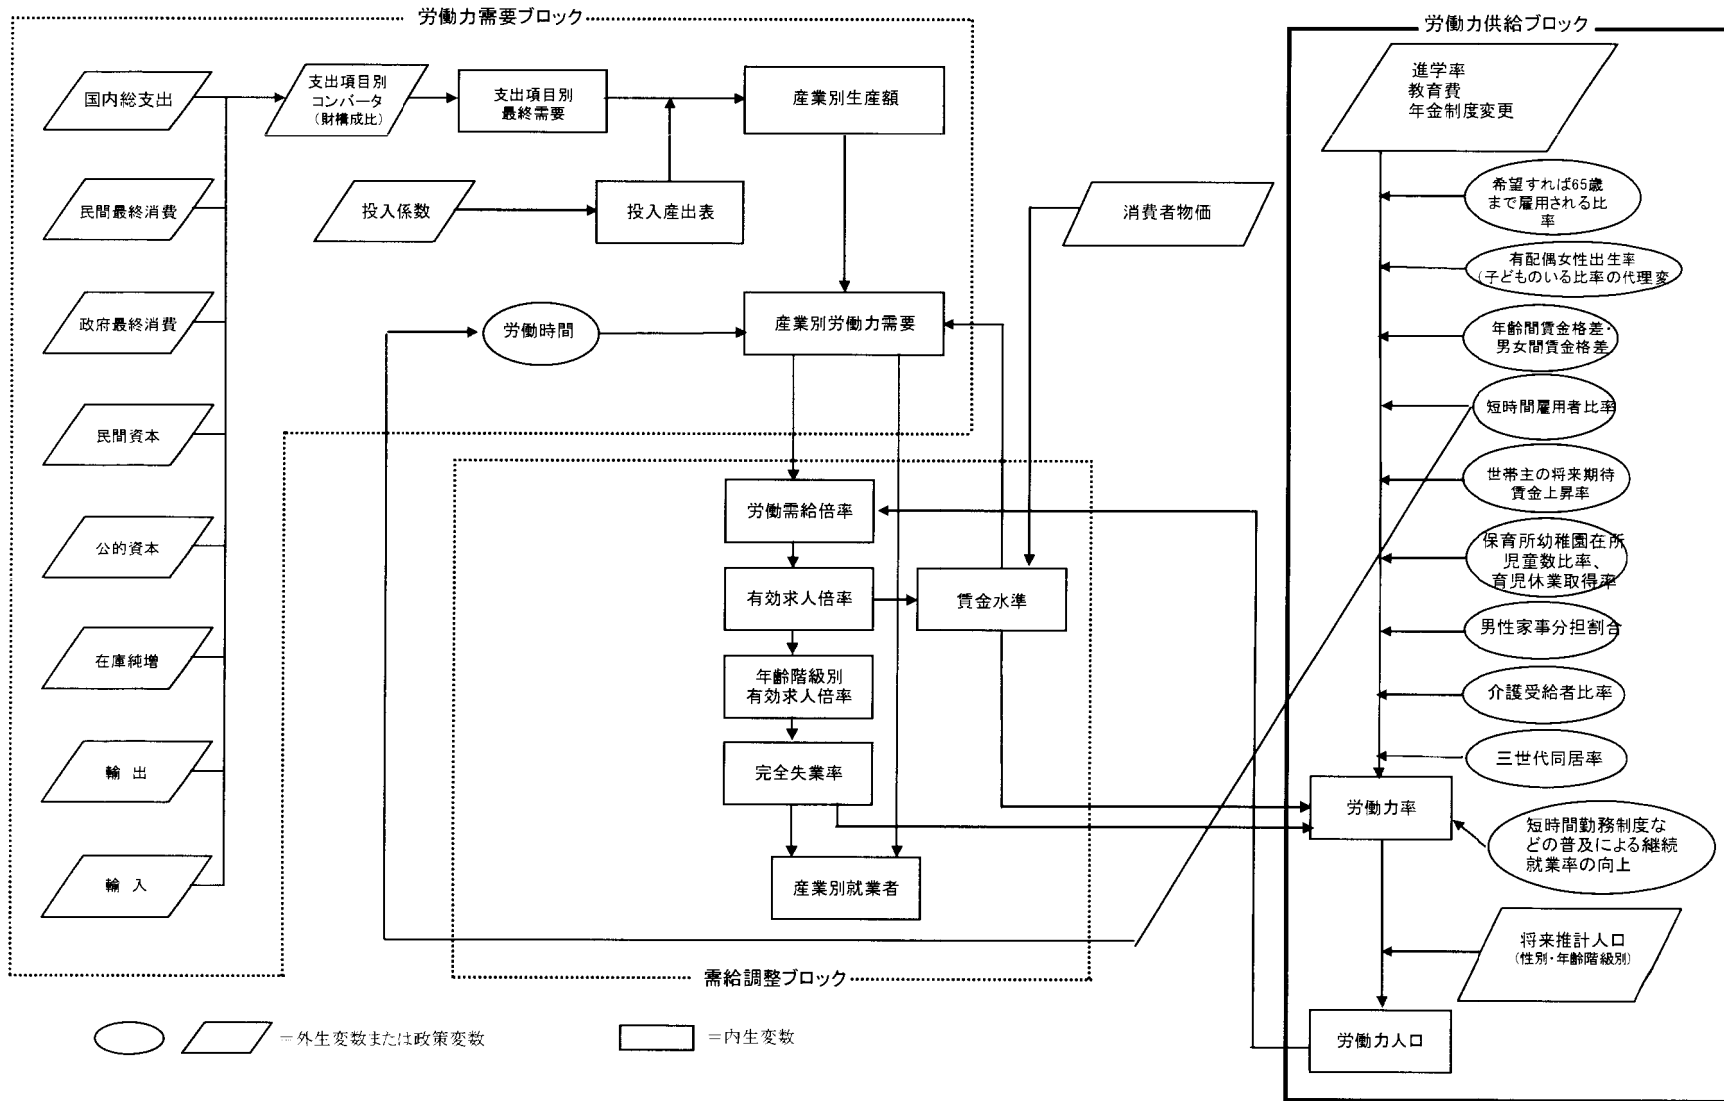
労働力需要ブロック

国内総支出

支出項目別コンバータ（財構成比）

支出項目別最終需要

産業別生産額

民間最終消費

投入係数

投入産出表

政府最終消費

労働時間

産業別労働力需要

民間資本

公的資本

在庫純増

輸 出

輸 入

消費者物価

需給調整ブロック

労働需給倍率

有効求人倍率

賃金水準

年齢階級別有効求人倍率

完全失業率

産業別就業者

労働力供給ブロック

進学率
教育費
年金制度変更

希望すれば65歳まで雇用される比率

有配偶女性出生率（子どものいる比率の代理変

年齢間賃金格差・男女間賃金格差

短時間雇用者比率

世帯主の将来期待賃金上昇率

保育所幼稚園在所児童数比率、育児休業取得率

男性家事分担割合

介護受給者比率

三世代同居率

労働力率

短時間勤務制度などの普及による継続就業率の向上

将来推計人口（性別・年齢階級別）

労働力人口

＝外生変数または政策変数

＝内生変数